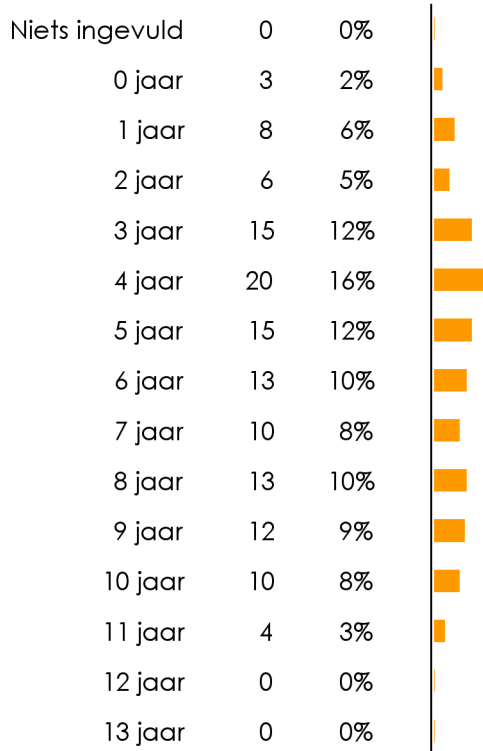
| | | |
|---|---|---|
| Niets ingevuld | 0 | 0% |
| 0 jaar | 3 | 2% |
| 1 jaar | 8 | 6% |
| 2 jaar | 6 | 5% |
| 3 jaar | 15 | 12% |
| 4 jaar | 20 | 16% |
| 5 jaar | 15 | 12% |
| 6 jaar | 13 | 10% |
| 7 jaar | 10 | 8% |
| 8 jaar | 13 | 10% |
| 9 jaar | 12 | 9% |
| 10 jaar | 10 | 8% |
| 11 jaar | 4 | 3% |
| 12 jaar | 0 | 0% |
| 13 jaar | 0 | 0% |